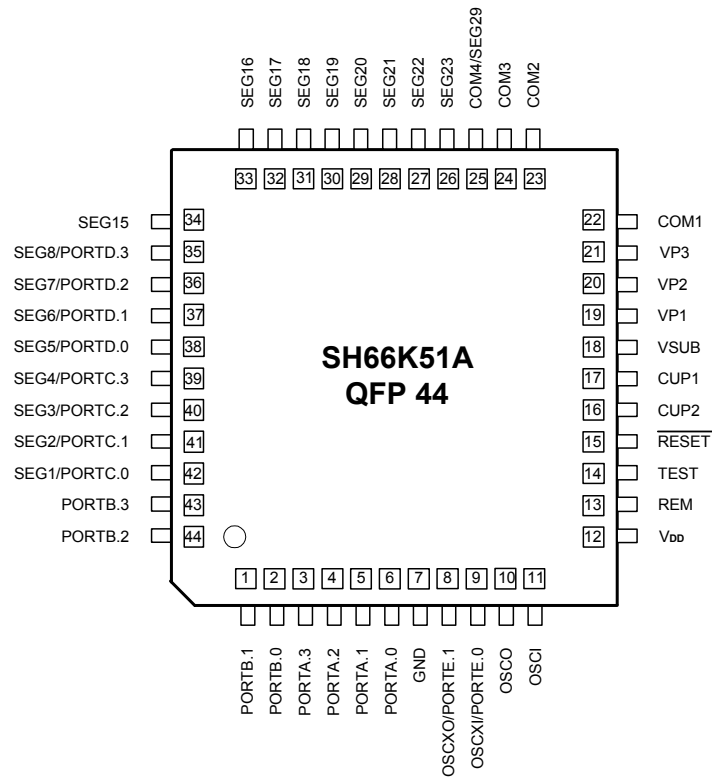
SEG16 SEG17 SEG18 SEG19 SEG20 SEG21 SEG22 SEG23 COM4/SEG29 COM3 COM2

33 32 31 30 29 28 27 26 25 24 23

SEG15 34
SEG8/PORTD.3 35
SEG7/PORTD.2 36
SEG6/PORTD.1 37
SEG5/PORTD.0 38
SEG4/PORTC.3 39
SEG3/PORTC.2 40
SEG2/PORTC.1 41
SEG1/PORTC.0 42
PORTB.3 43
PORTB.2 44

SH66K51A
QFP 44

22 COM1
21 VP3
20 VP2
19 VP1
18 VSUB
17 CUP1
16 CUP2
15 $\overline{\text{RESET}}$
14 TEST
13 REM
12 $V_{DD}$

1 2 3 4 5 6 7 8 9 10 11

PORTB.1 PORTB.0 PORTA.3 PORTA.2 PORTA.1 PORTA.0 GND OSCXO/PORTE.1 OSCXI/PORTE.0 OSCO OSCI